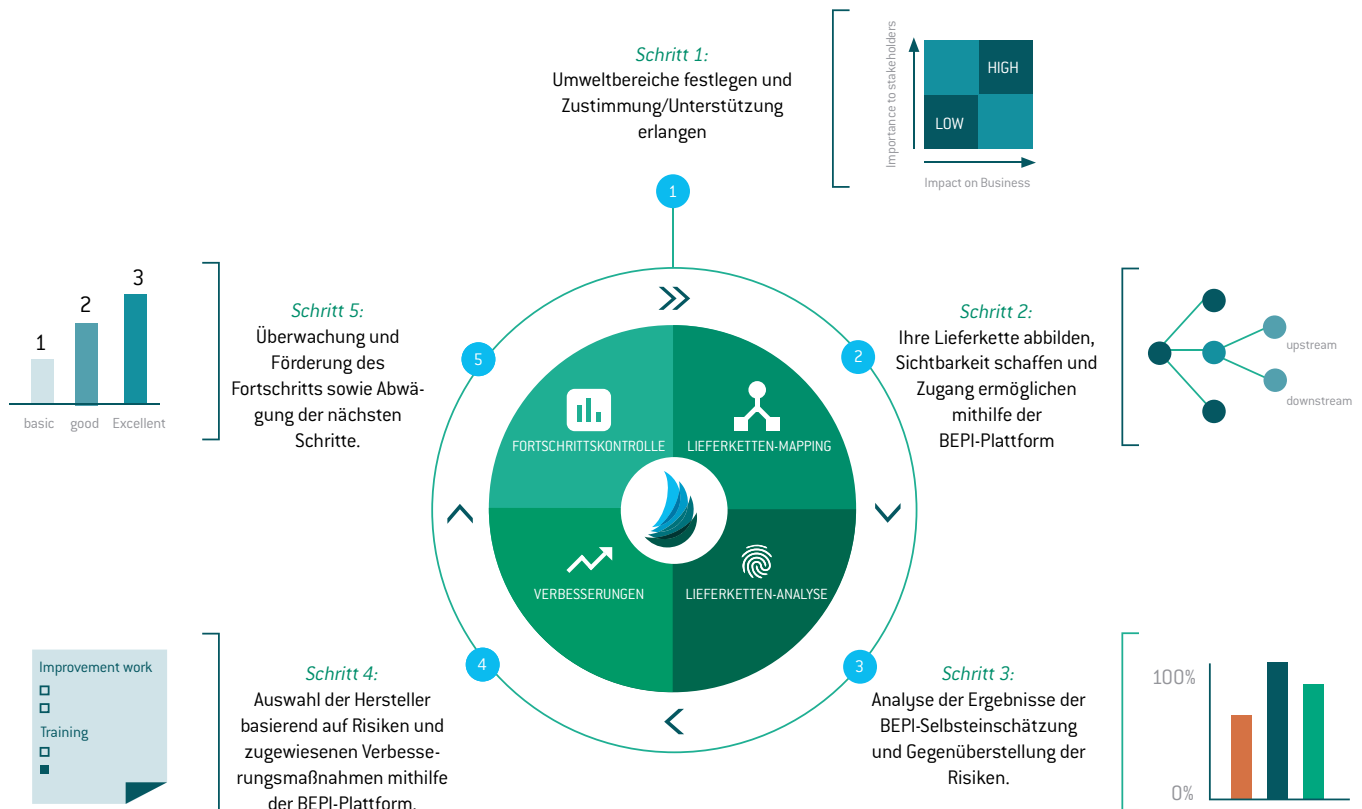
Schritt 1:
Umweltbereiche festlegen und Zustimmung/Unterstützung erlangen

Importance to stakeholders
HIGH
LOW
Impact on Business

1

Schritt 5:
Überwachung und Förderung des Fortschritts sowie Abwägung der nächsten Schritte.

3
2
1
basic good Excellent

5

Schritt 2:
Ihre Lieferkette abbilden, Sichtbarkeit schaffen und Zugang ermöglichen mithilfe der BEPI-Plattform

upstream
downstream

2

FORTSCHRITTSKONTROLLE
LIEFERKETTEN-MAPPING
VERBESSERUNGEN
LIEFERKETTEN-ANALYSE

Improvement work
Training

4

Schritt 4:
Auswahl der Hersteller basierend auf Risiken und zugewiesenen Verbesserungsmaßnahmen mithilfe der BEPI-Plattform.

3

Schritt 3:
Analyse der Ergebnisse der BEPI-Selbsteinschätzung und Gegenüberstellung der Risiken.

100%
0%